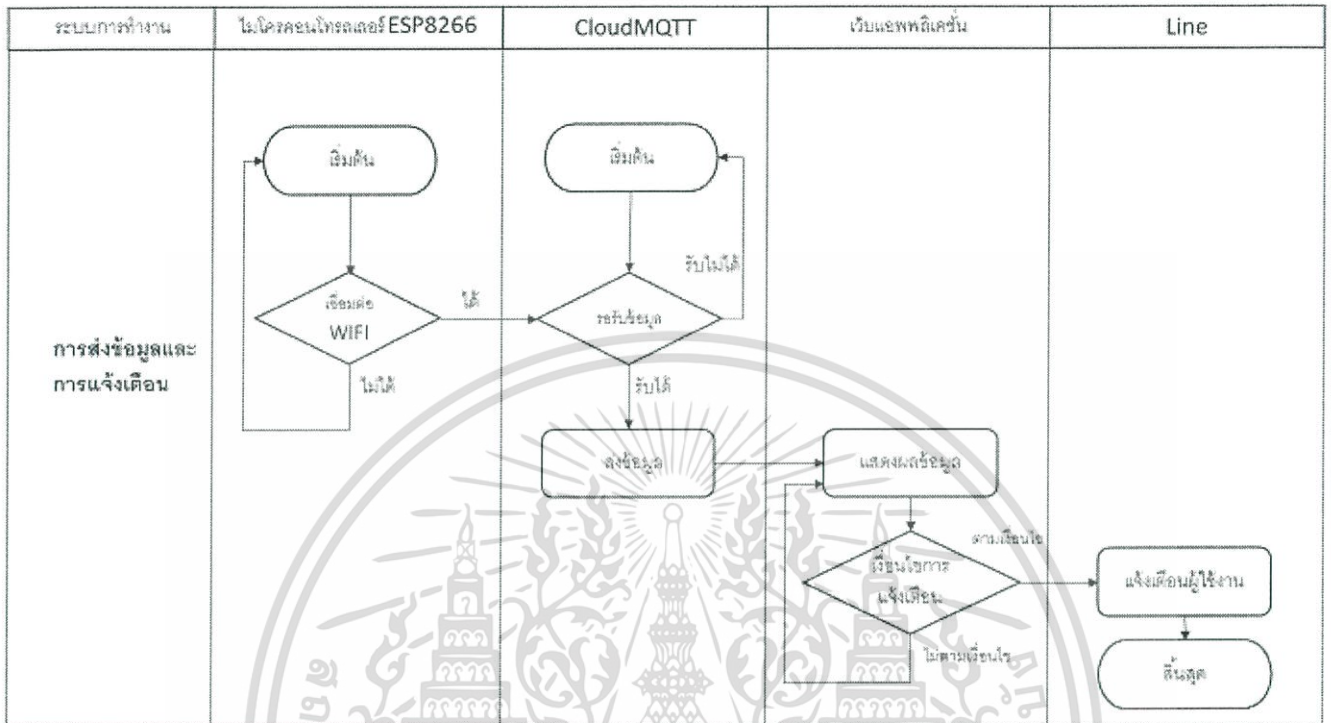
| ระบบการทำงาน | ไมโครคอนโทรลเลอร์ ESP8266 | CloudMQTT | เว็บแอพพลิเคชั่น | Line |
|---|---|---|---|---|
| การส่งข้อมูลและการแจ้งเตือน | เริ่มต้น | เริ่มต้น | | |

เริ่มต้น

เชื่อมต่อ WIFI

ได้

ไม่ได้

เริ่มต้น

รอรับข้อมูล

รับไม่ได้

รับได้

ส่งข้อมูล

แสดงผลข้อมูล

เงื่อนไขการแจ้งเตือน

ตามเงื่อนไข

ไม่ตามเงื่อนไข

แจ้งเตือนผู้ใช้งาน

สิ้นสุด